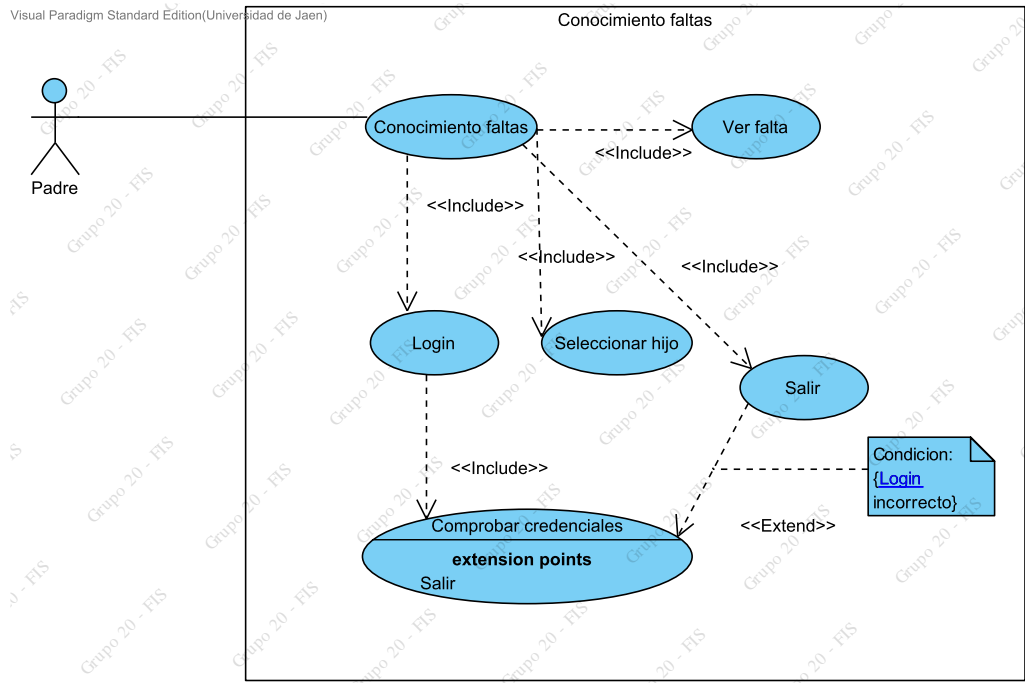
Visual Paradigm Standard Edition(Universidad de Jaen)

Conocimiento faltas

Padre

Conocimiento faltas

<<Include>>

Ver falta

<<Include>>

<<Include>>

<<Include>>

Login

Seleccionar hijo

Salir

<<Include>>

Condicion: {Login incorrecto}

<<Extend>>

Comprobar credenciales

**extension points**

Salir

Grupo 20 - FIS